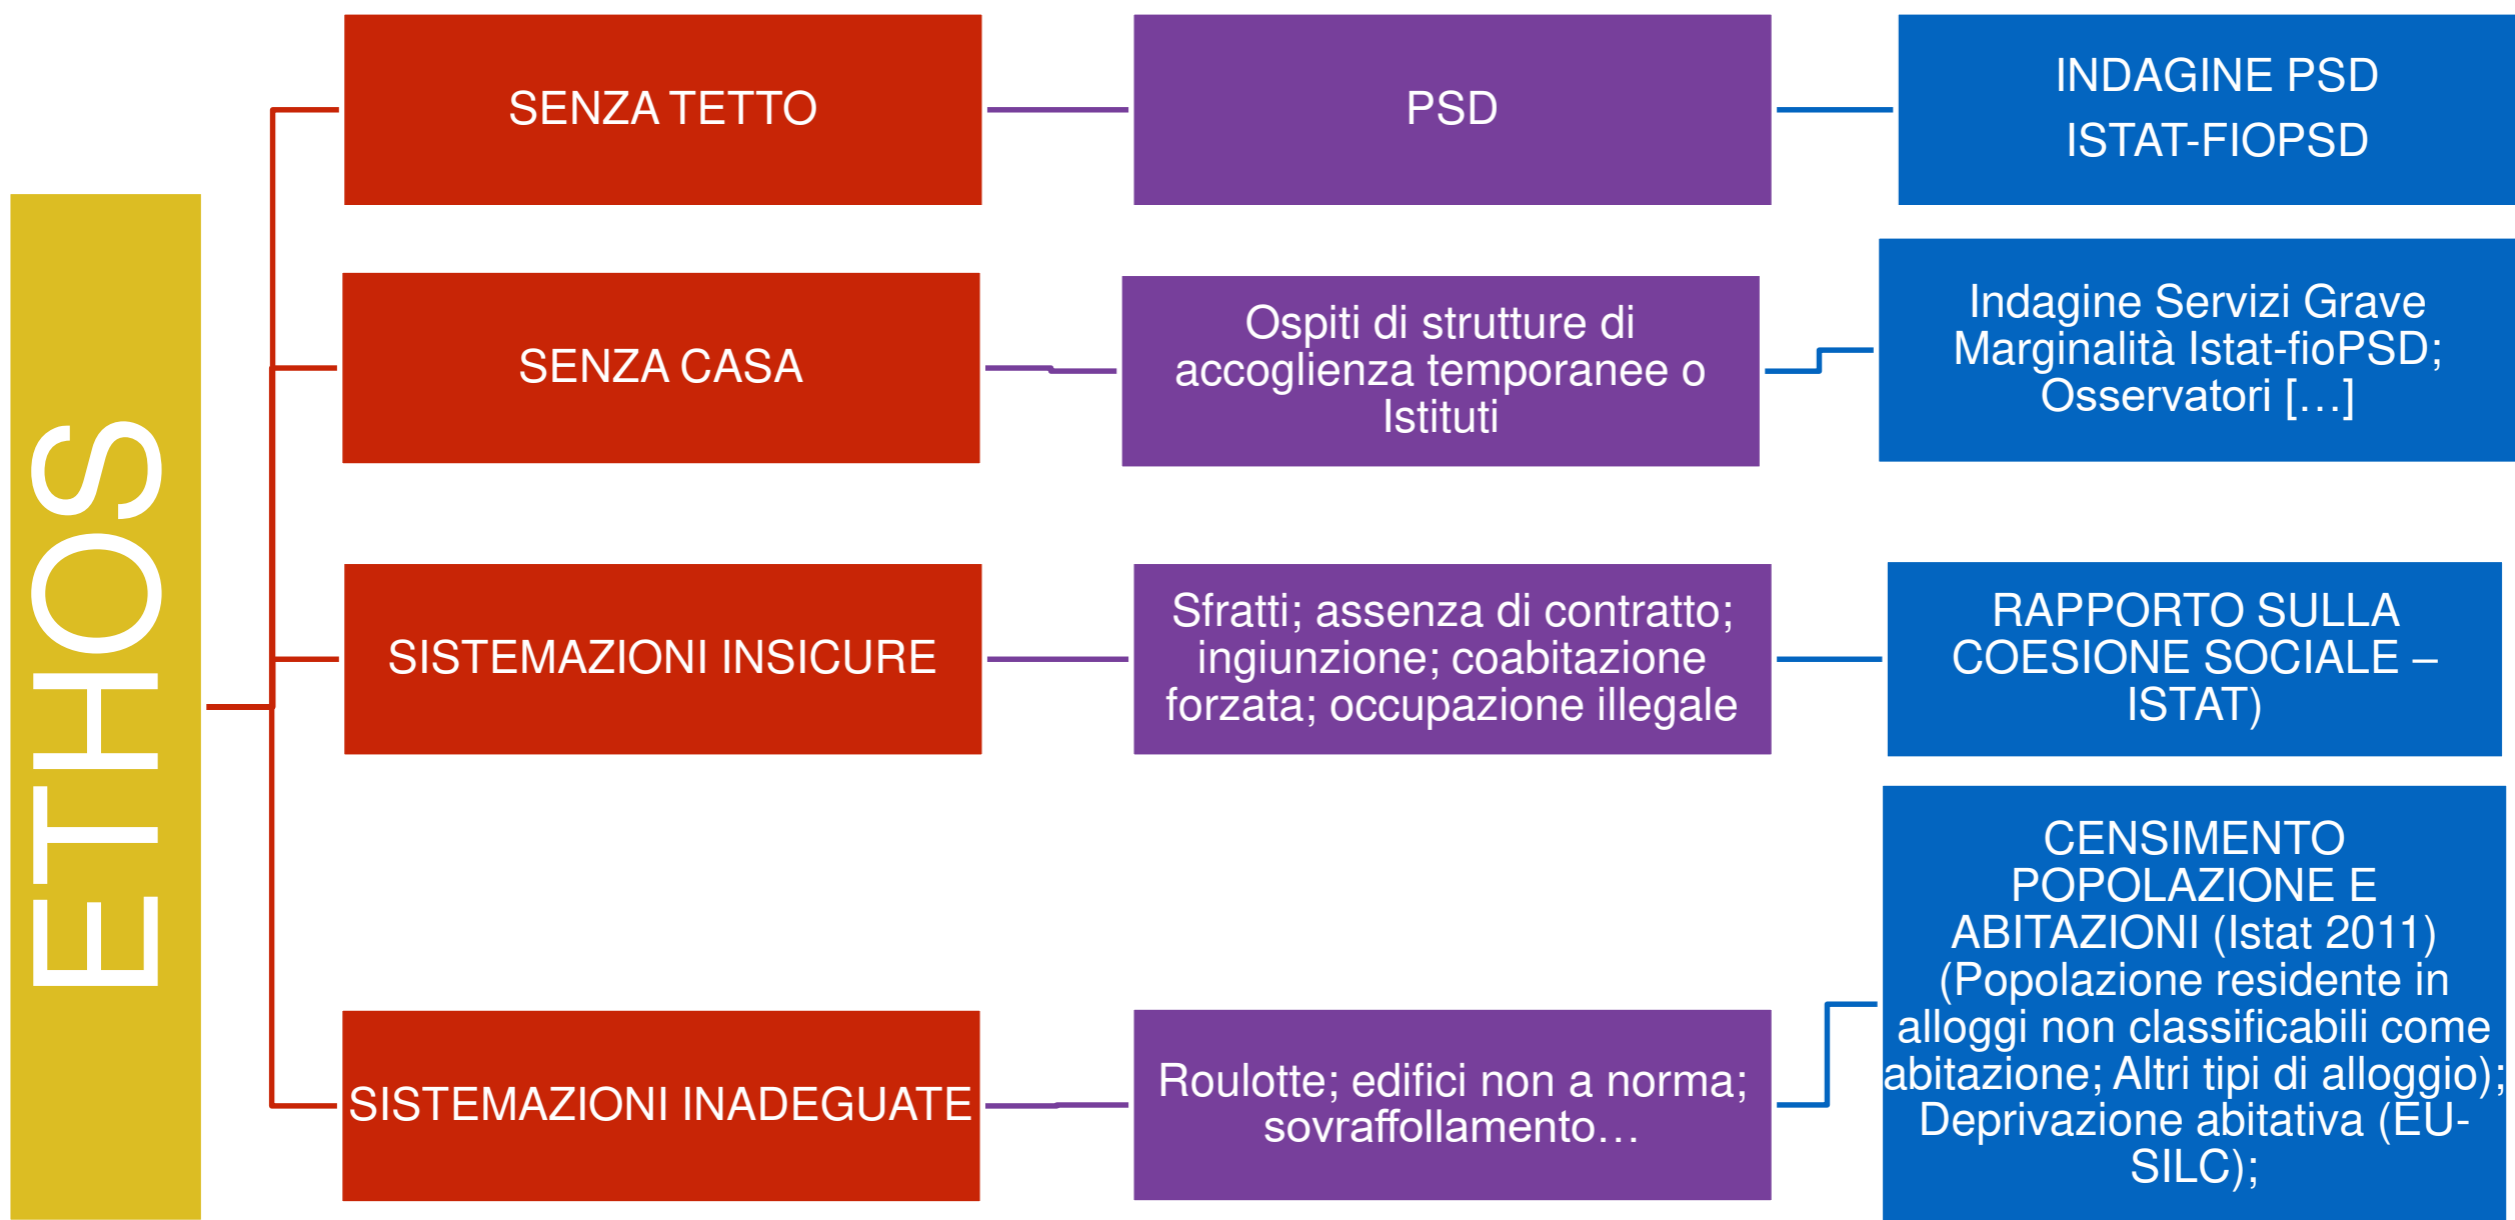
ETHOS

SENZA TETTO

PSD

INDAGINE PSD ISTAT-FIOPSD

SENZA CASA

Ospiti di strutture di accoglienza temporanee o Istituti

Indagine Servizi Grave Marginalità Istat-fioPSD; Osservatori [...]

SISTEMAZIONI INSICURE

Sfratti; assenza di contratto; ingiunzione; coabitazione forzata; occupazione illegale

RAPPORTO SULLA COESIONE SOCIALE – ISTAT)

SISTEMAZIONI INADEGUATE

Roulotte; edifici non a norma; sovraffollamento…

CENSIMENTO POPOLAZIONE E ABITAZIONI (Istat 2011) (Popolazione residente in alloggi non classificabili come abitazione; Altri tipi di alloggio); Deprivazione abitativa (EU-SILC);